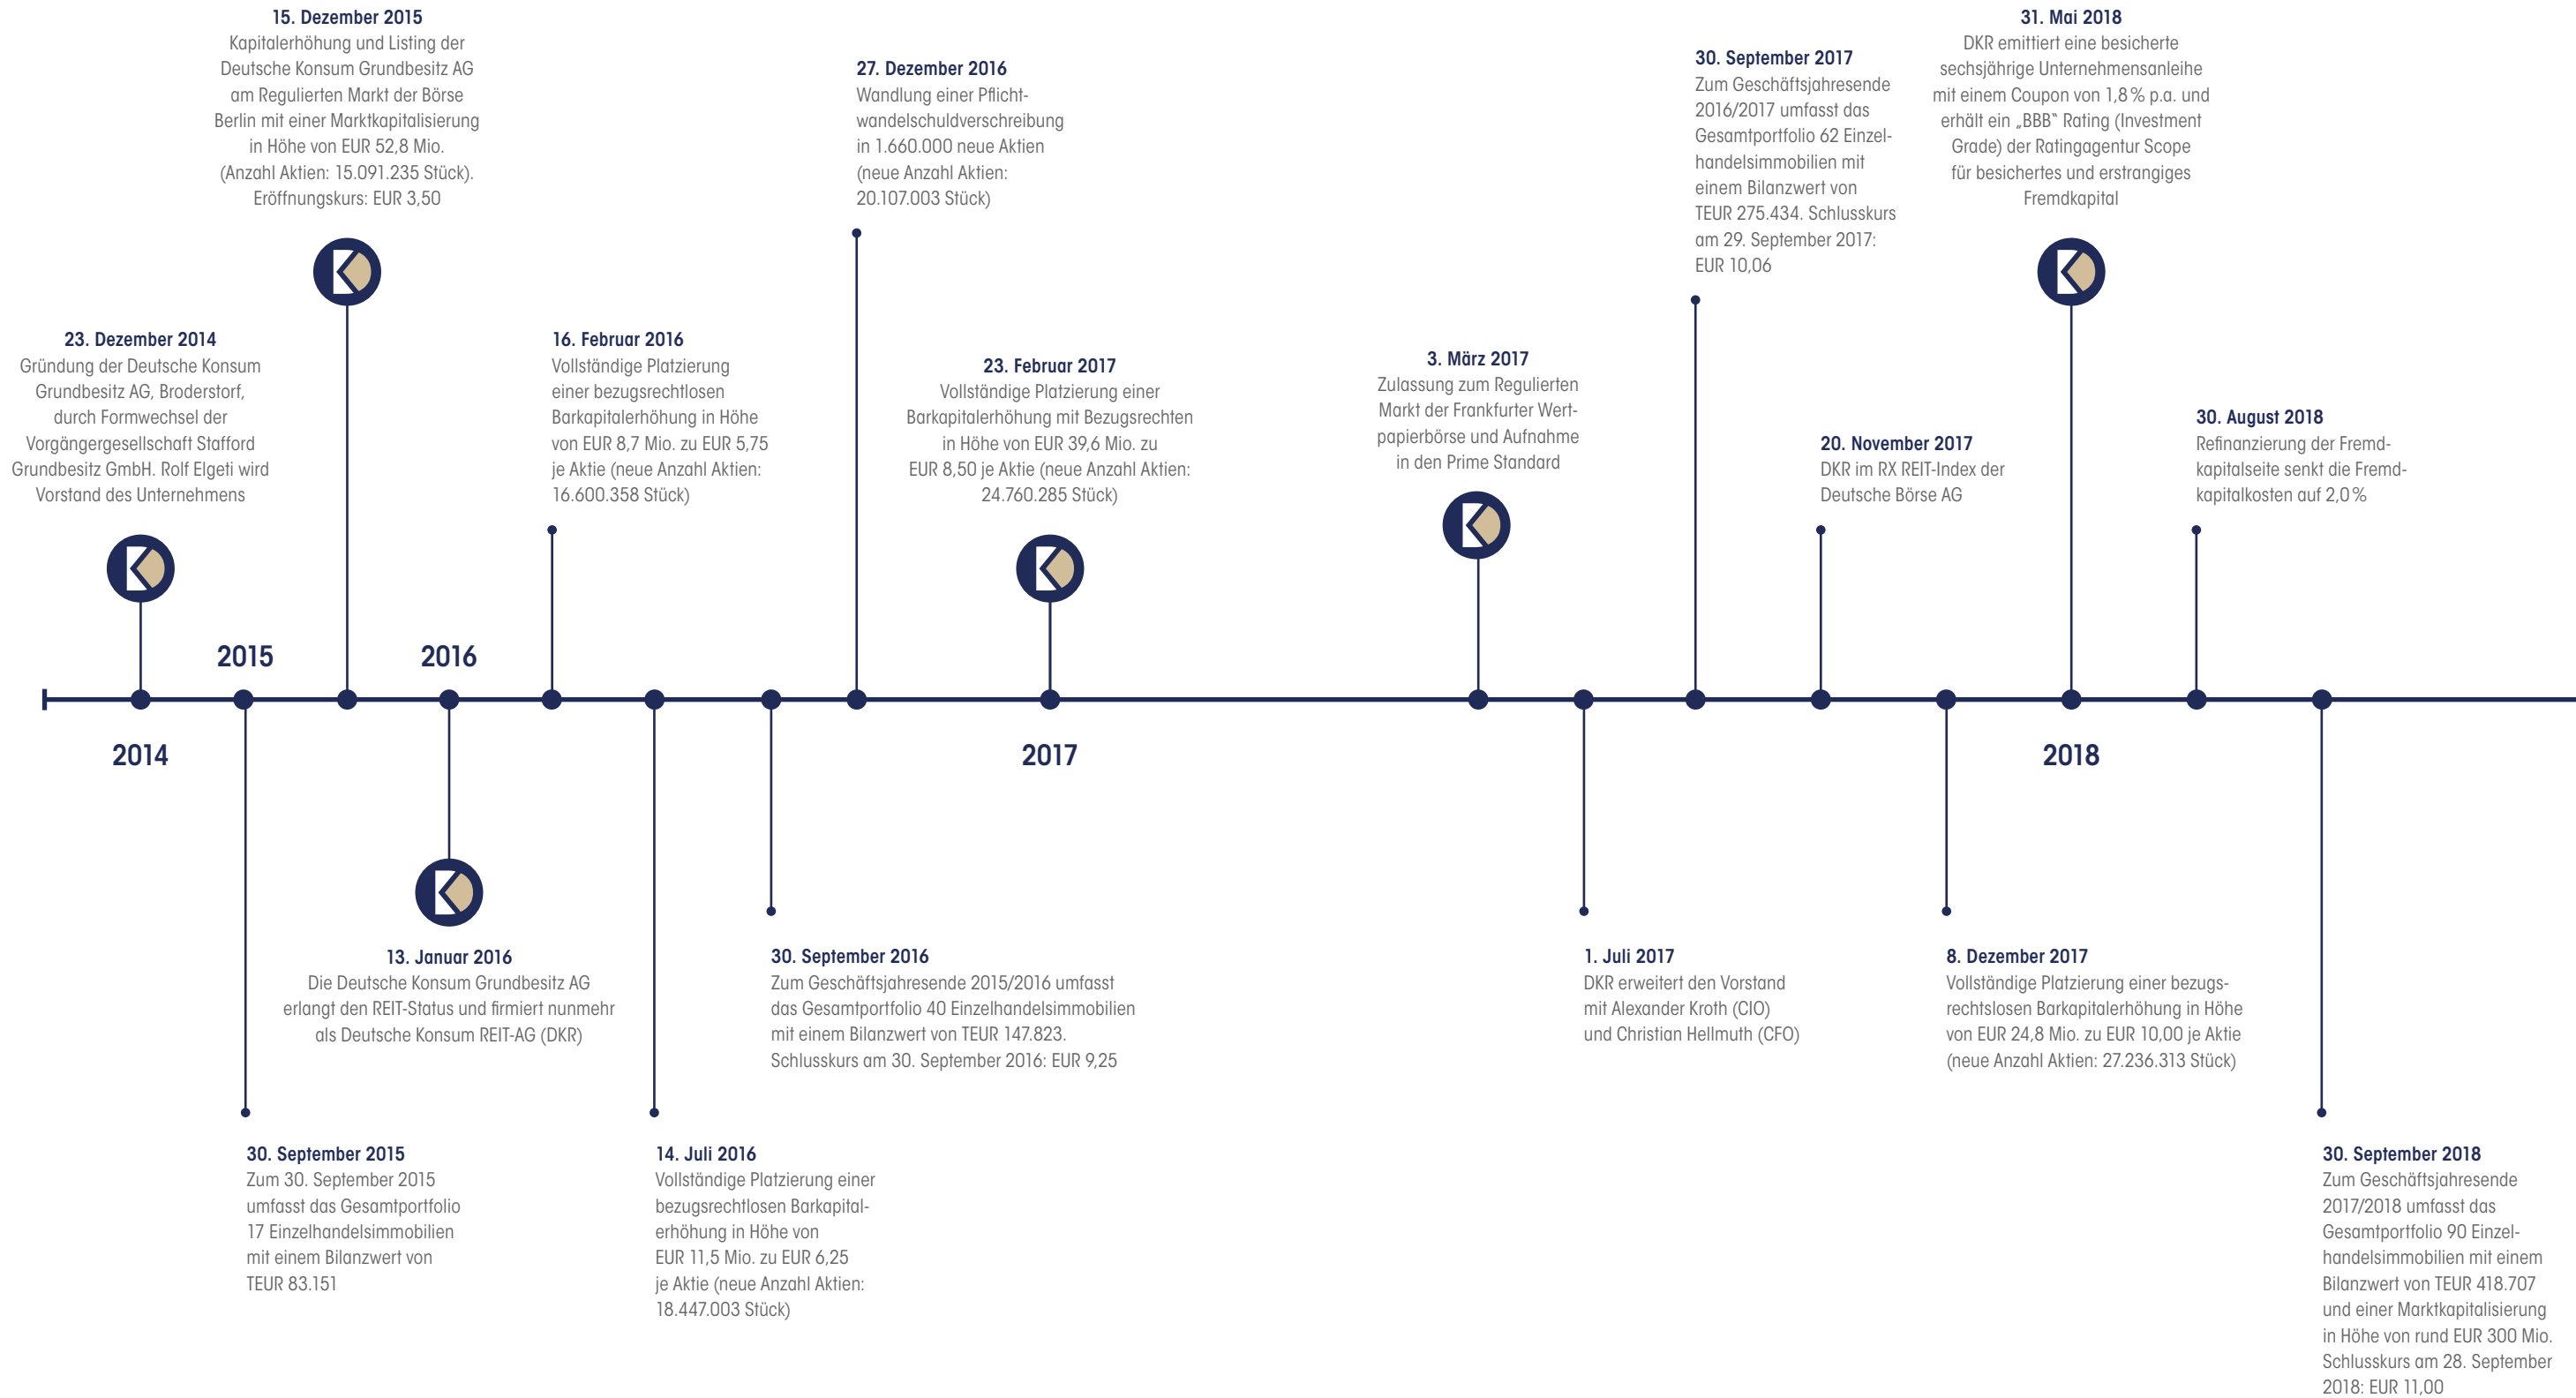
15. Dezember 2015
Kapitalerhöhung und Listing der Deutsche Konsum Grundbesitz AG am Regulierten Markt der Börse Berlin mit einer Marktkapitalisierung in Höhe von EUR 52,8 Mio. (Anzahl Aktien: 15.091.235 Stück). Eröffnungskurs: EUR 3,50

27. Dezember 2016
Wandlung einer Pflichtwandelschuldverschreibung in 1.660.000 neue Aktien (neue Anzahl Aktien: 20.107.003 Stück)

30. September 2017
Zum Geschäftsjahresende 2016/2017 umfasst das Gesamtportfolio 62 Einzelhandelsimmobilien mit einem Bilanzwert von TEUR 275.434. Schlusskurs am 29. September 2017: EUR 10,06

31. Mai 2018
DKR emittiert eine besicherte sechsjährige Unternehmensanleihe mit einem Coupon von 1,8 % p.a. und erhält ein „BBB" Rating (Investment Grade) der Ratingagentur Scope für besichertes und erstrangiges Fremdkapital

23. Dezember 2014
Gründung der Deutsche Konsum Grundbesitz AG, Broderstorf, durch Formwechsel der Vorgängergesellschaft Stafford Grundbesitz GmbH. Rolf Elgeti wird Vorstand des Unternehmens

16. Februar 2016
Vollständige Platzierung einer bezugsrechtlosen Barkapitalerhöhung in Höhe von EUR 8,7 Mio. zu EUR 5,75 je Aktie (neue Anzahl Aktien: 16.600.358 Stück)

23. Februar 2017
Vollständige Platzierung einer Barkapitalerhöhung mit Bezugsrechten in Höhe von EUR 39,6 Mio. zu EUR 8,50 je Aktie (neue Anzahl Aktien: 24.760.285 Stück)

3. März 2017
Zulassung zum Regulierten Markt der Frankfurter Wertpapierbörse und Aufnahme in den Prime Standard

20. November 2017
DKR im RX REIT-Index der Deutsche Börse AG

30. August 2018
Refinanzierung der Fremdkapitalseite senkt die Fremdkapitalkosten auf 2,0 %

2015

2016

2014

2017

2018

13. Januar 2016
Die Deutsche Konsum Grundbesitz AG erlangt den REIT-Status und firmiert nunmehr als Deutsche Konsum REIT-AG (DKR)

30. September 2016
Zum Geschäftsjahresende 2015/2016 umfasst das Gesamtportfolio 40 Einzelhandelsimmobilien mit einem Bilanzwert von TEUR 147.823. Schlusskurs am 30. September 2016: EUR 9,25

1. Juli 2017
DKR erweitert den Vorstand mit Alexander Kroth (CIO) und Christian Hellmuth (CFO)

8. Dezember 2017
Vollständige Platzierung einer bezugsrechtslosen Barkapitalerhöhung in Höhe von EUR 24,8 Mio. zu EUR 10,00 je Aktie (neue Anzahl Aktien: 27.236.313 Stück)

30. September 2015
Zum 30. September 2015 umfasst das Gesamtportfolio 17 Einzelhandelsimmobilien mit einem Bilanzwert von TEUR 83.151

14. Juli 2016
Vollständige Platzierung einer bezugsrechtlosen Barkapitalerhöhung in Höhe von EUR 11,5 Mio. zu EUR 6,25 je Aktie (neue Anzahl Aktien: 18.447.003 Stück)

30. September 2018
Zum Geschäftsjahresende 2017/2018 umfasst das Gesamtportfolio 90 Einzelhandelsimmobilien mit einem Bilanzwert von TEUR 418.707 und einer Marktkapitalisierung in Höhe von rund EUR 300 Mio. Schlusskurs am 28. September 2018: EUR 11,00